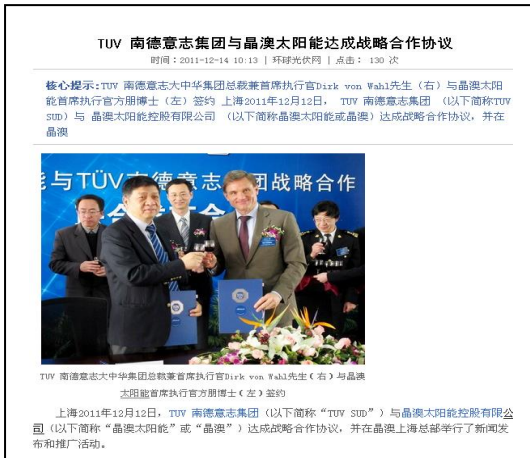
TUV 南德意志集团与晶澳太阳能达成战略合作协议

时间：2011-12-14 10:13 | 环球光伏网 | 点击：130 次

核心提示：TUV 南德意志大中华集团总裁兼首席执行官Dirk von Wahl先生（右）与晶澳太阳能首席执行官方朋博士（左）签约 上海2011年12月12日， TUV 南德意志集团 （以下简称TUV SUD） 与 晶澳太阳能控股有限公司 （以下简称晶澳太阳能或晶澳）达成战略合作协议，并在晶澳

能与TÜV 南德意志集团战略合作

TUV 南德意志大中华集团总裁兼首席执行官Dirk von Wahl先生（右）与晶澳太阳能首席执行官方朋博士（左）签约

上海2011年12月12日，TUV 南德意志集团（以下简称“TUV SUD”）与晶澳太阳能控股有限公司（以下简称“晶澳太阳能”或“晶澳”）达成战略合作协议，并在晶澳上海总部举行了新闻发布和推广活动。